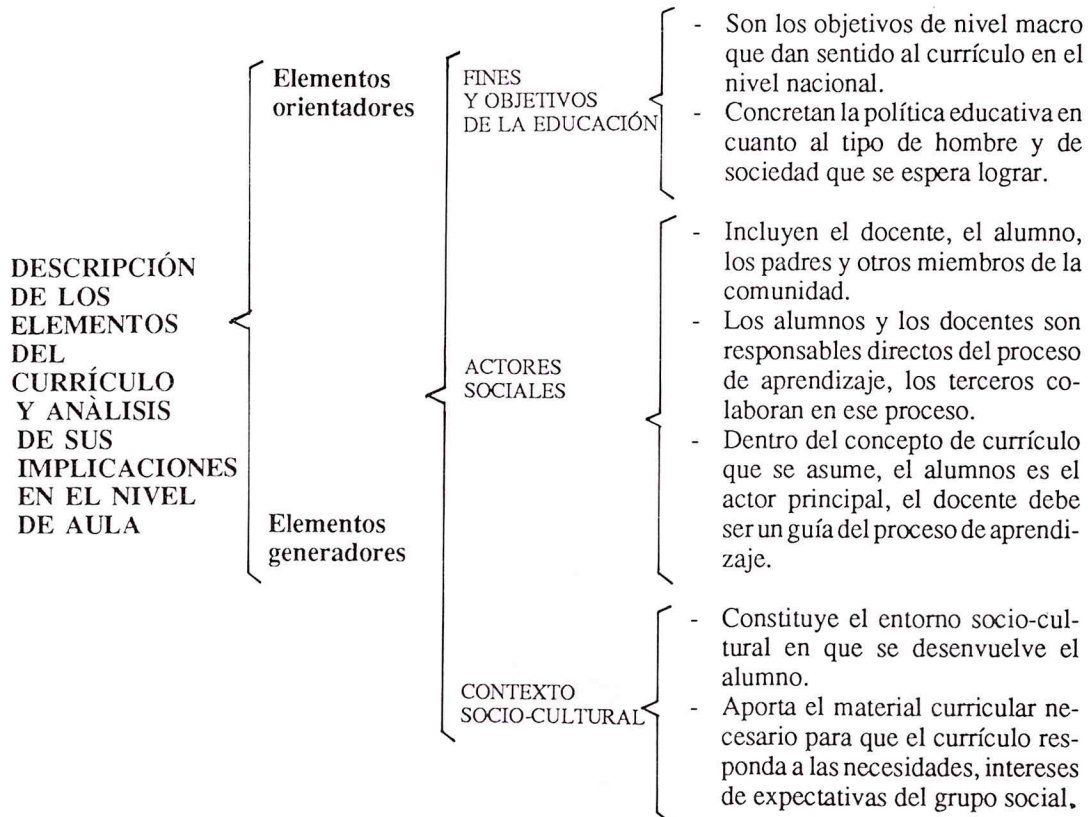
DESCRIPCIÓN DE LOS ELEMENTOS DEL CURRÍCULO Y ANÀLISIS DE SUS IMPLICACIONES EN EL NIVEL DE AULA

Elementos orientadores

FINES Y OBJETIVOS DE LA EDUCACIÓN

- Son los objetivos de nivel macro que dan sentido al currículo en el nivel nacional.
- Concretan la política educativa en cuanto al tipo de hombre y de sociedad que se espera lograr.

Elementos generadores

ACTORES SOCIALES

- Incluyen el docente, el alumno, los padres y otros miembros de la comunidad.
- Los alumnos y los docentes son responsables directos del proceso de aprendizaje, los terceros colaboran en ese proceso.
- Dentro del concepto de currículo que se asume, el alumnos es el actor principal, el docente debe ser un guía del proceso de aprendizaje.

CONTEXTO SOCIO-CULTURAL

- Constituye el entorno socio-cultural en que se desenvuelve el alumno.
- Aporta el material curricular necesario para que el currículo responda a las necesidades, intereses de expectativas del grupo social.